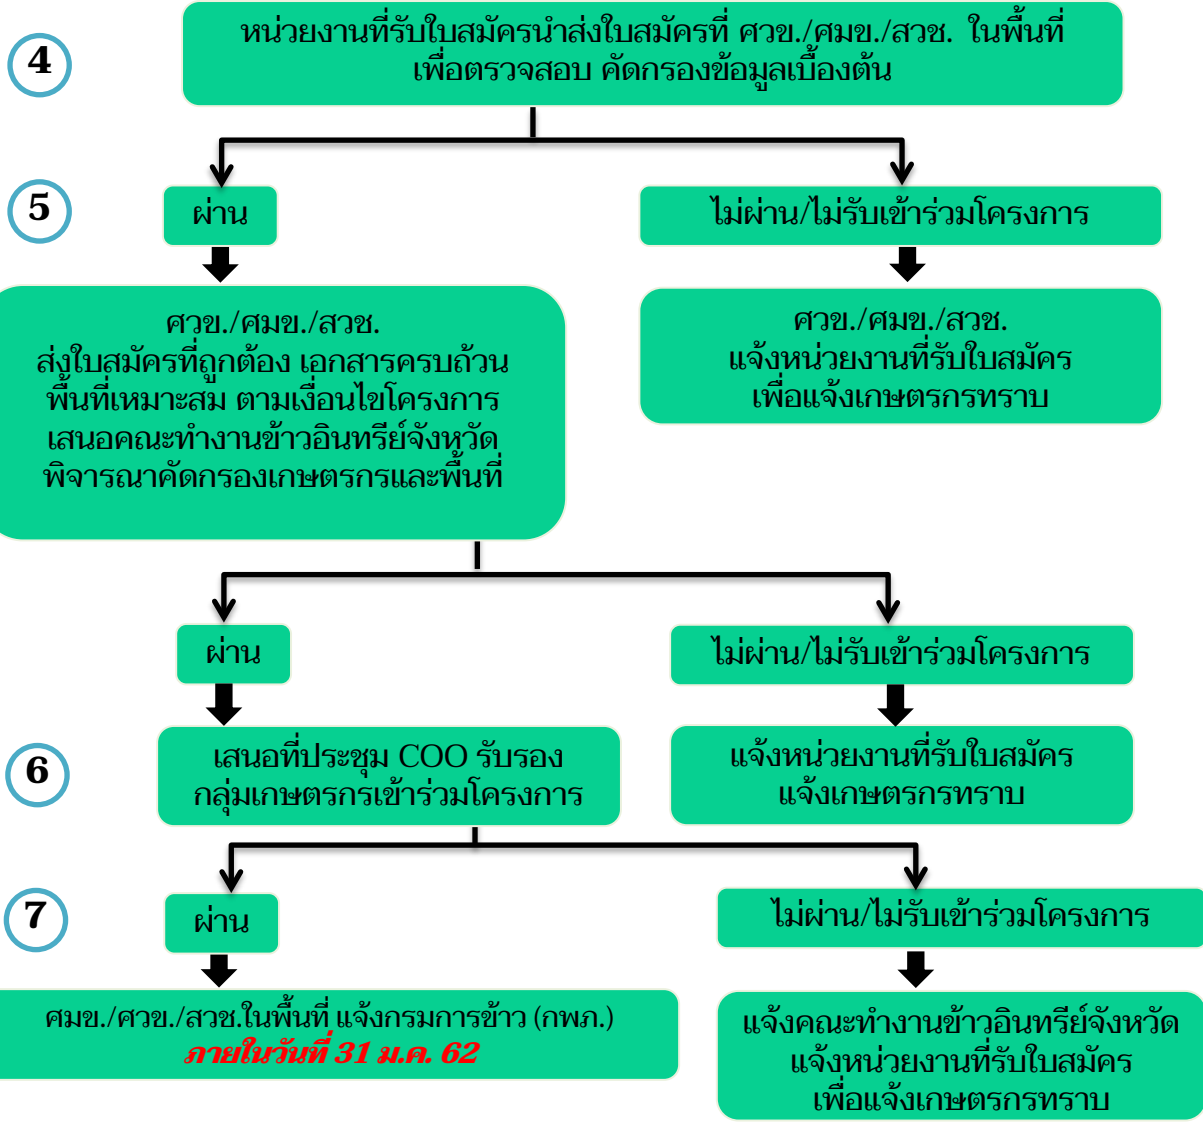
4

หน่วยงานที่รับใบสมัครนำส่งใบสมัครที่ ศวข./ศมข./สวช. ในพื้นที่ เพื่อตรวจสอบ คัดกรองข้อมูลเบื้องต้น

5

ผ่าน

ไม่ผ่าน/ไม่รับเข้าร่วมโครงการ

ศวข./ศมข./สวช.
ส่งใบสมัครที่ถูกต้อง เอกสารครบถ้วน พื้นที่เหมาะสม ตามเงื่อนไขโครงการ เสนอคณะทำงานข้าวอินทรีย์จังหวัด พิจารณาคัดกรองเกษตรกรและพื้นที่

ศวข./ศมข./สวช.
แจ้งหน่วยงานที่รับใบสมัคร เพื่อแจ้งเกษตรกรทราบ

ผ่าน

ไม่ผ่าน/ไม่รับเข้าร่วมโครงการ

6

เสนอที่ประชุม COO รับรอง กลุ่มเกษตรกรเข้าร่วมโครงการ

แจ้งหน่วยงานที่รับใบสมัคร แจ้งเกษตรกรทราบ

7

ผ่าน

ไม่ผ่าน/ไม่รับเข้าร่วมโครงการ

ศมข./ศวข./สวช.ในพื้นที่ แจ้งกรมการข้าว (กพภ.)
ภายในวันที่ 31 ม.ค. 62

แจ้งคณะทำงานข้าวอินทรีย์จังหวัด แจ้งหน่วยงานที่รับใบสมัคร เพื่อแจ้งเกษตรกรทราบ